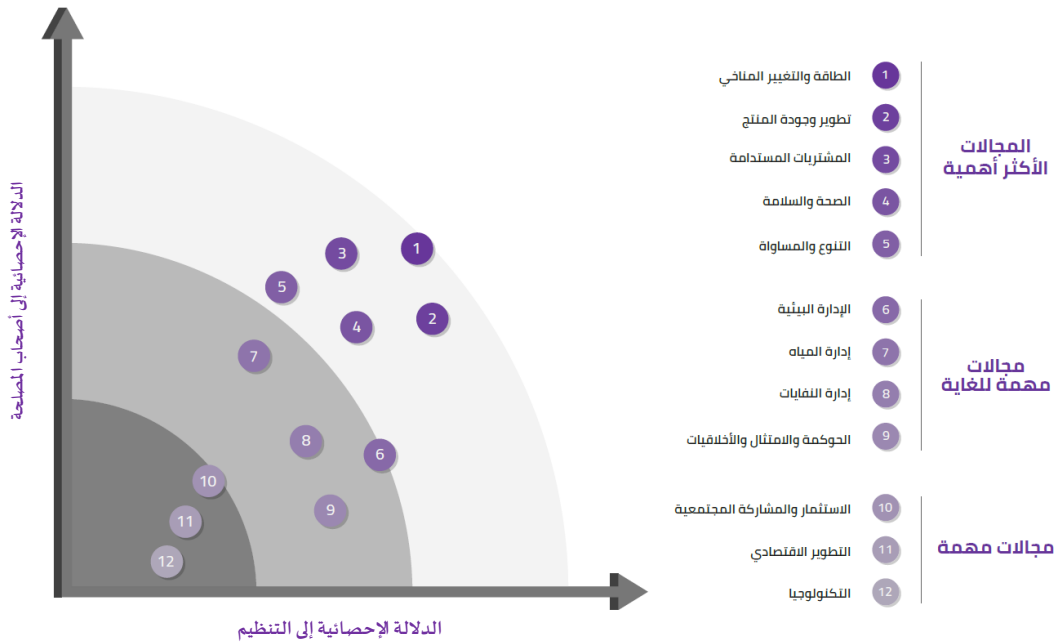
الدلالة الإحصائية إلى أصحاب المصلحة

1
3
5
4
2
7
8
6
10
9
11
12

الدلالة الإحصائية إلى التنظيم

المجالات الأكثر أهمية
1 الطاقة والتغيير المناخي
2 تطوير وجودة المنتج
3 المشتريات المستدامة
4 الصحة والسلامة
5 التنوع والمساواة

مجالات مهمة للغاية
6 الإدارة البيئية
7 إدارة المياه
8 إدارة النفايات
9 الحوكمة والامتثال والأخلاقيات

مجالات مهمة
10 الاستثمار والمشاركة المجتمعية
11 التطوير الاقتصادي
12 التكنولوجيا